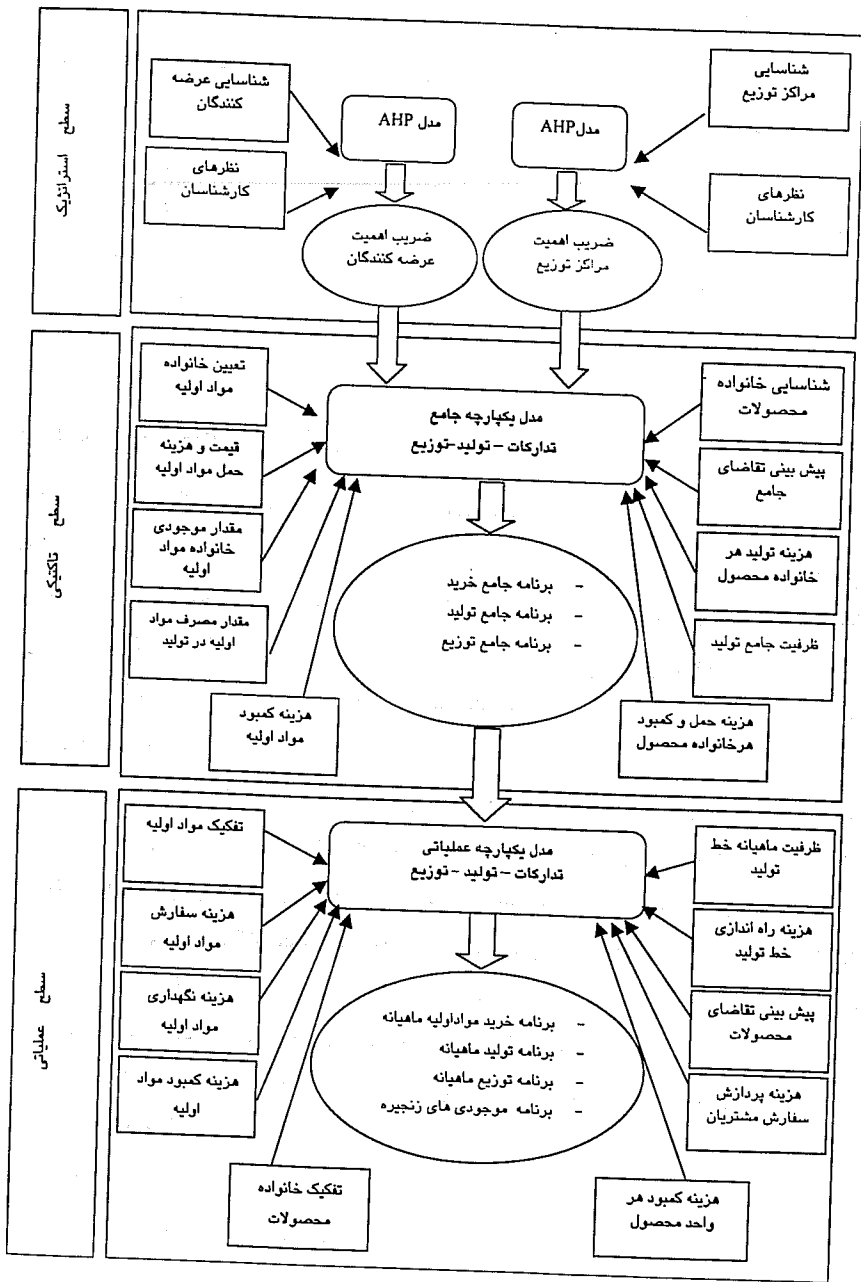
سطح استراتژیک

شناسایی مراکز توزیع

مدل AHP

مدل AHP

شناسایی عرضه کنندگان

نظرهای کارشناسان

نظرهای کارشناسان

ضریب اهمیت مراکز توزیع

ضریب اهمیت عرضه کنندگان

سطح تاکتیکی

شناسایی خانواده محصولات

مدل یکپارچه جامع
تدارکات – تولید – توزیع

تعیین خانواده مواد اولیه

قیمت و هزینه حمل مواد اولیه

پیش بینی تقاضای جامع

مقدار موجودی خانواده مواد اولیه

هزینه تولید هر خانواده محصول

- برنامه جامع خرید
- برنامه جامع تولید
- برنامه جامع توزیع

مقدار مصرف مواد اولیه در تولید

ظرفیت جامع تولید

هزینه کمبود مواد اولیه

هزینه حمل و کمبود هرخانواده محصول

سطح عملیاتی

ظرفیت ماهیانه خط تولید

مدل یکپارچه عملیاتی
تدارکات – تولید – توزیع

تفکیک مواد اولیه

هزینه راه اندازی خط تولید

هزینه سفارش مواد اولیه

پیش بینی تقاضای محصولات

هزینه نگهداری مواد اولیه

- برنامه خرید مواداولیه ماهیانه
- برنامه تولید ماهیانه
- برنامه توزیع ماهیانه
- برنامه موجودی های زنجیره

هزینه پردازش سفارش مشتریان

هزینه کمبود مواد اولیه

تفکیک خانواده محصولات

هزینه کمبود هر واحد محصول